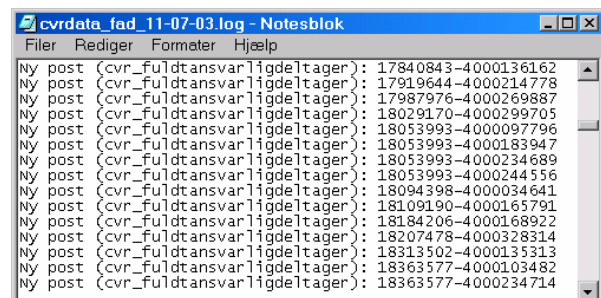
cvrdata_fad_11-07-03.log - Notesblok

Filer Rediger Formater Hjælp

Ny post (cvr_fuldtansvarligdeltager): 17840843-4000136162
Ny post (cvr_fuldtansvarligdeltager): 17919644-4000214778
Ny post (cvr_fuldtansvarligdeltager): 17987976-4000269887
Ny post (cvr_fuldtansvarligdeltager): 18029170-4000299705
Ny post (cvr_fuldtansvarligdeltager): 18053993-4000097796
Ny post (cvr_fuldtansvarligdeltager): 18053993-4000183947
Ny post (cvr_fuldtansvarligdeltager): 18053993-4000234689
Ny post (cvr_fuldtansvarligdeltager): 18053993-4000244556
Ny post (cvr_fuldtansvarligdeltager): 18094398-4000034641
Ny post (cvr_fuldtansvarligdeltager): 18109190-4000165791
Ny post (cvr_fuldtansvarligdeltager): 18184206-4000168922
Ny post (cvr_fuldtansvarligdeltager): 18207478-4000328314
Ny post (cvr_fuldtansvarligdeltager): 18313502-4000135313
Ny post (cvr_fuldtansvarligdeltager): 18363577-4000103482
Ny post (cvr_fuldtansvarligdeltager): 18363577-4000234714